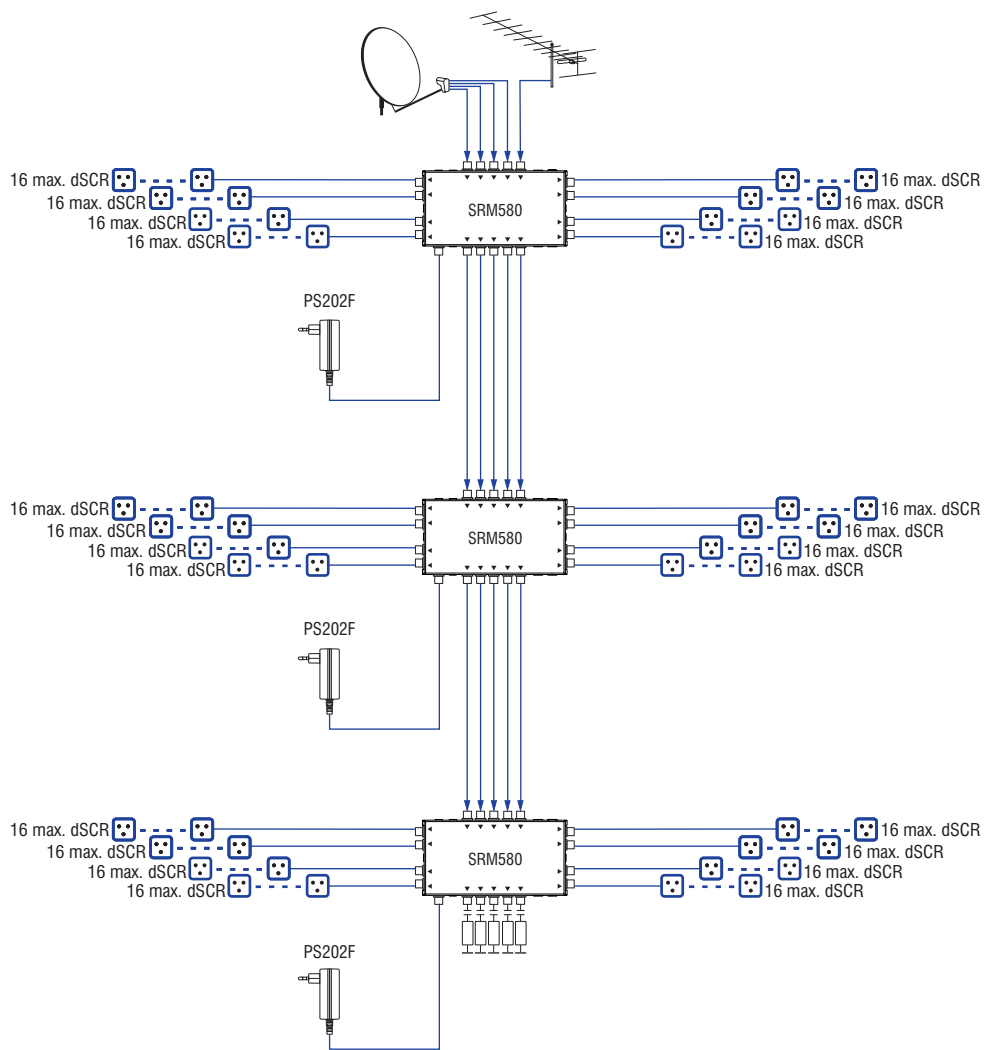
16 max. dSCR
16 max. dSCR
16 max. dSCR
16 max. dSCR
SRM580
16 max. dSCR
16 max. dSCR
16 max. dSCR
16 max. dSCR
PS202F

16 max. dSCR
16 max. dSCR
16 max. dSCR
16 max. dSCR
SRM580
16 max. dSCR
16 max. dSCR
16 max. dSCR
16 max. dSCR
PS202F

16 max. dSCR
16 max. dSCR
16 max. dSCR
16 max. dSCR
SRM580
16 max. dSCR
16 max. dSCR
16 max. dSCR
16 max. dSCR
PS202F